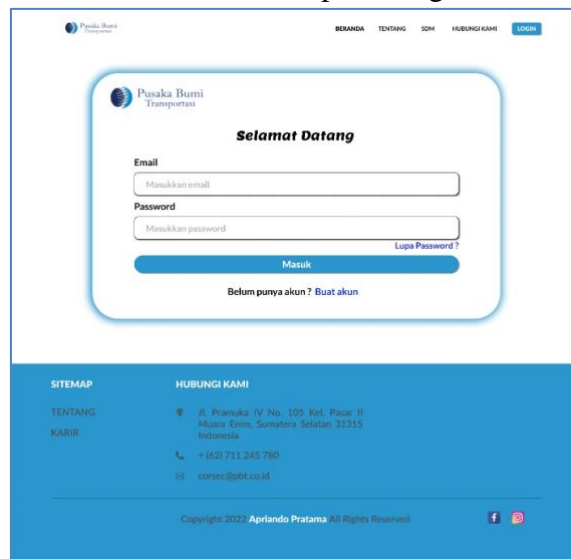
Pusaka Bumi Transportasi

BERANDA TENTANG SDM HUBUNGI KAMI LOGIN

Pusaka Bumi Transportasi

Selamat Datang

Email

Masukkan email

Password

Masukkan password

Lupa Password ?

Masuk

Belum punya akun ? Buat akun

SITEMAP

TENTANG

KARIR

HUBUNGI KAMI

Jl. Pramuka IV No. 105 Kel. Pasar II Muara Enim, Sumatera Selatan 31315 Indonesia

+ (62) 711 245 780

corsec@pbt.co.id

Copyright 2022 Apriando Pratama All Rights Reserved